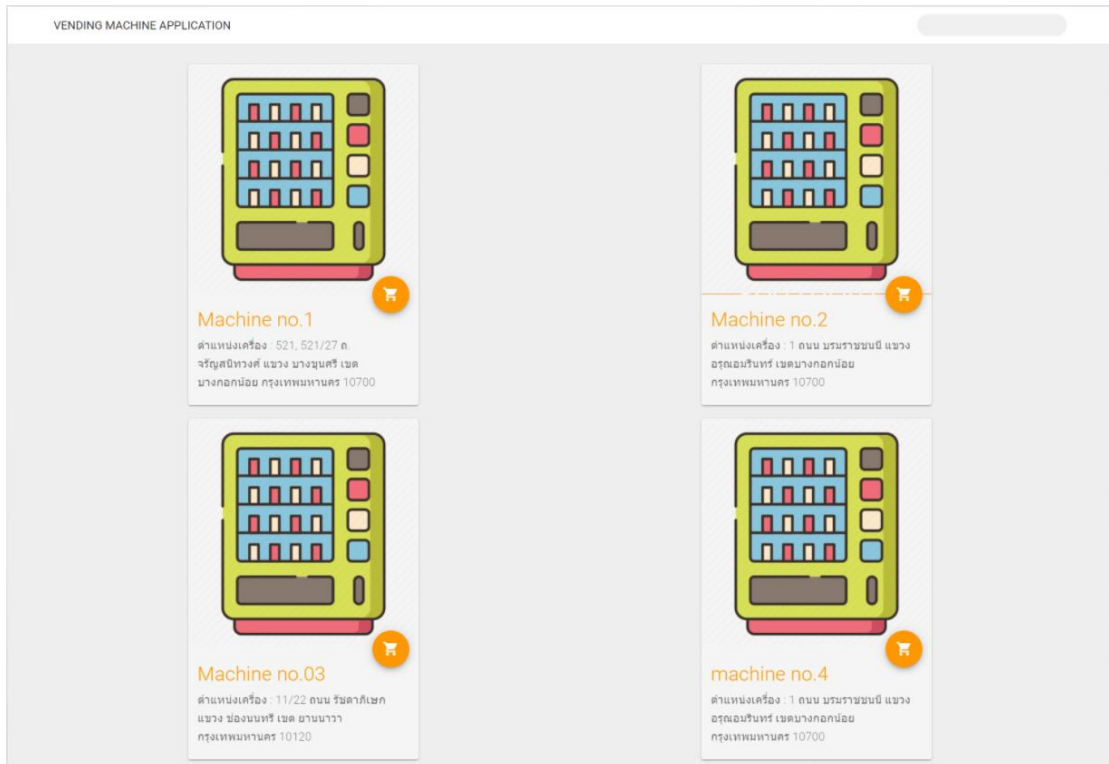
VENDING MACHINE APPLICATION

Machine no.1
ตำแหน่งเครื่อง : 521, 521/27 ถ. จรัญสนิทวงศ์ แขวง บางขุนศรี เขต บางกอกน้อย กรุงเทพมหานคร 10700

Machine no.2
ตำแหน่งเครื่อง : 1 ถนน บรมราชชนนี แขวง อรุณอมรินทร์ เขตบางกอกน้อย กรุงเทพมหานคร 10700

Machine no.03
ตำแหน่งเครื่อง : 11/22 ถนน รัชดาภิเษก แขวง ช่องนนทรี เขต ยานนาวา กรุงเทพมหานคร 10120

machine no.4
ตำแหน่งเครื่อง : 1 ถนน บรมราชชนนี แขวง อรุณอมรินทร์ เขตบางกอกน้อย กรุงเทพมหานคร 10700